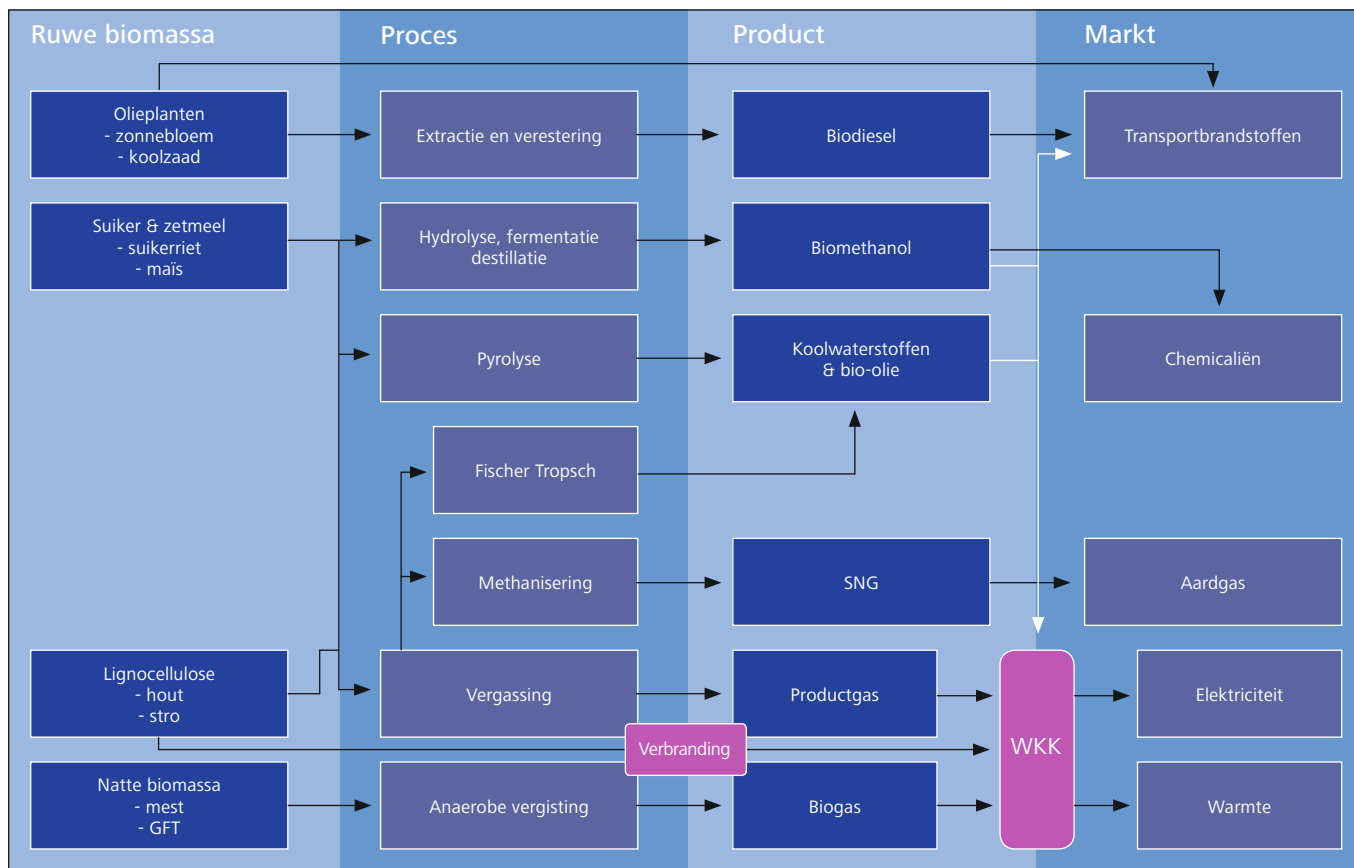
Ruwe biomassa
Proces
Product
Markt

Olieplanten
- zonnebloem
- koolzaad

Extractie en verestering

Biodiesel

Transportbrandstoffen

Suiker & zetmeel
- suikerriet
- maïs

Hydrolyse, fermentatie destillatie

Biomethanol

Pyrolyse

Koolwaterstoffen & bio-olie

Chemicaliën

Fischer Tropsch

Methanisering

SNG

Aardgas

Lignocellulose
- hout
- stro

Vergassing

Productgas

WKK

Elektriciteit

Verbranding

Natte biomassa
- mest
- GFT

Anaerobe vergisting

Biogas

Warmte